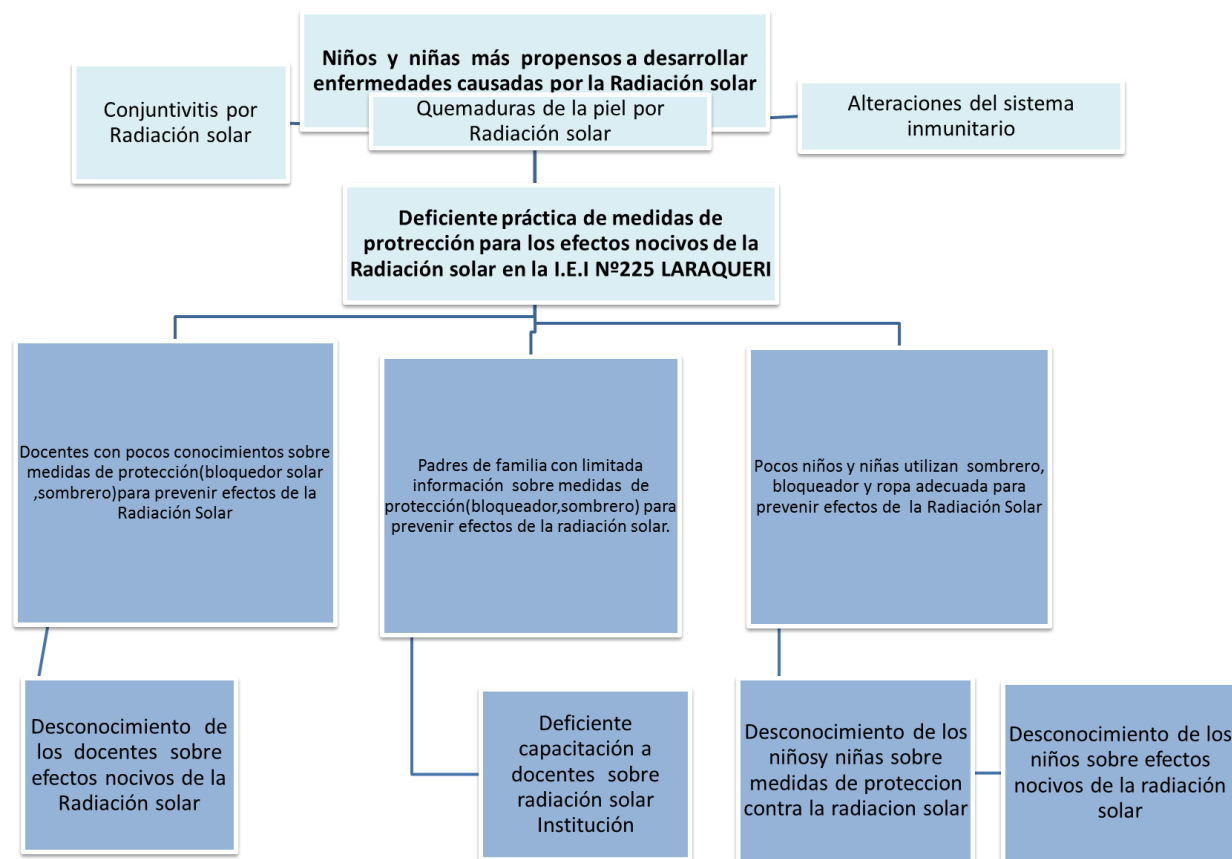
Niños y niñas más propensos a desarrollar enfermedades causadas por la Radiación solar

Conjuntivitis por Radiación solar

Quemaduras de la piel por Radiación solar

Alteraciones del sistema inmunitario

Deficiente práctica de medidas de protección para los efectos nocivos de la Radiación solar en la I.E.I Nº225 LARAQUERI

Docentes con pocos conocimientos sobre medidas de protección(bloquedor solar ,sombrero)para prevenir efectos de la Radiación Solar

Padres de familia con limitada información sobre medidas de protección(bloqueador,sombrero) para prevenir efectos de la radiación solar.

Pocos niños y niñas utilizan sombrero, bloqueador y ropa adecuada para prevenir efectos de la Radiación Solar

Desconocimiento de los docentes sobre efectos nocivos de la Radiación solar

Deficiente capacitación a docentes sobre radiación solar Institución

Desconocimiento de los niñosy niñas sobre medidas de proteccion contra la radiacion solar

Desconocimiento de los niños sobre efectos nocivos de la radiación solar